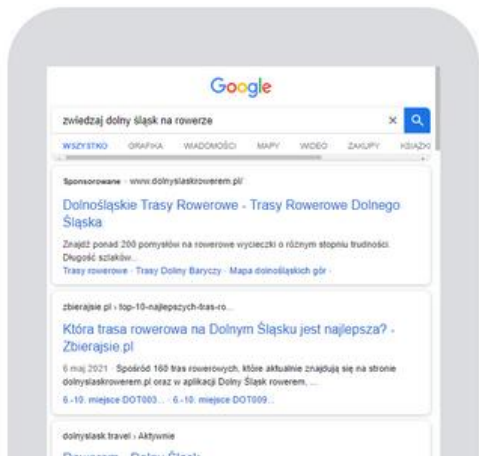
Google

zwiedzaj dolny śląsk na rowerze

WSZYSTKO GRAFIKA WIADOMOŚCI MAPY WIDEO ZAKUPY KSIĄŻKI

Sponsorowane · www.dolnyslaskrowerem.pl/

Dolnośląskie Trasy Rowerowe - Trasy Rowerowe Dolnego Śląska

Znajdź ponad 200 pomysłów na rowerowe wycieczki o różnym stopniu trudności. Długość szlaków...

Trasy rowerowe · Trasy Doliny Baryczy · Mapa dolnośląskich gór ·

zbierajsie.pl › top-10-najlepszych-tras-ro...

Która trasa rowerowa na Dolnym Śląsku jest najlepsza? - Zbierajsie.pl

6 maj 2021 · Spośród 160 tras rowerowych, które aktualnie znajdują się na stronie dolnyslaskrowerem.pl oraz w aplikacji Dolny Śląsk rowerem, ...

6.-10. miejsce DOT003... · 6.-10. miejsce DOT009...

dolnyslask.travel › Aktywnie

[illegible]